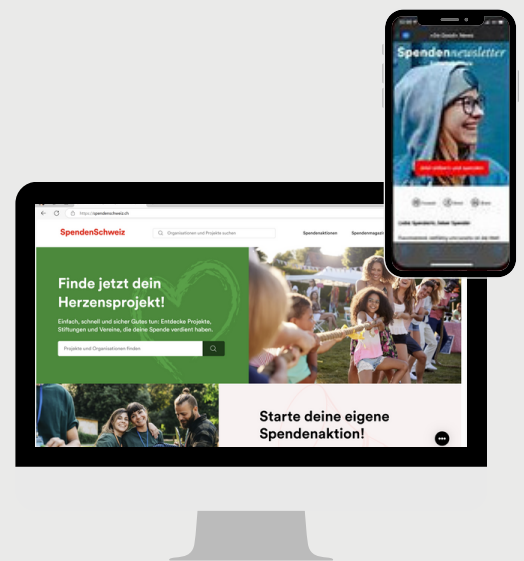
https://spendenschweiz.ch

SpendenSchweiz

Organisationen und Projekte suchen

Spendenaktionen

Spendenmagazin

Finde jetzt dein Herzensprojekt!

Einfach, schnell und sicher Gutes tun: Entdecke Projekte, Stiftungen und Vereine, die deine Spende verdient haben.

Projekte und Organisationen finden

Starte deine eigene Spendenaktion!

«Do Good» News

Spendennewsletter

Liebe Spenderin, lieber Spender

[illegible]